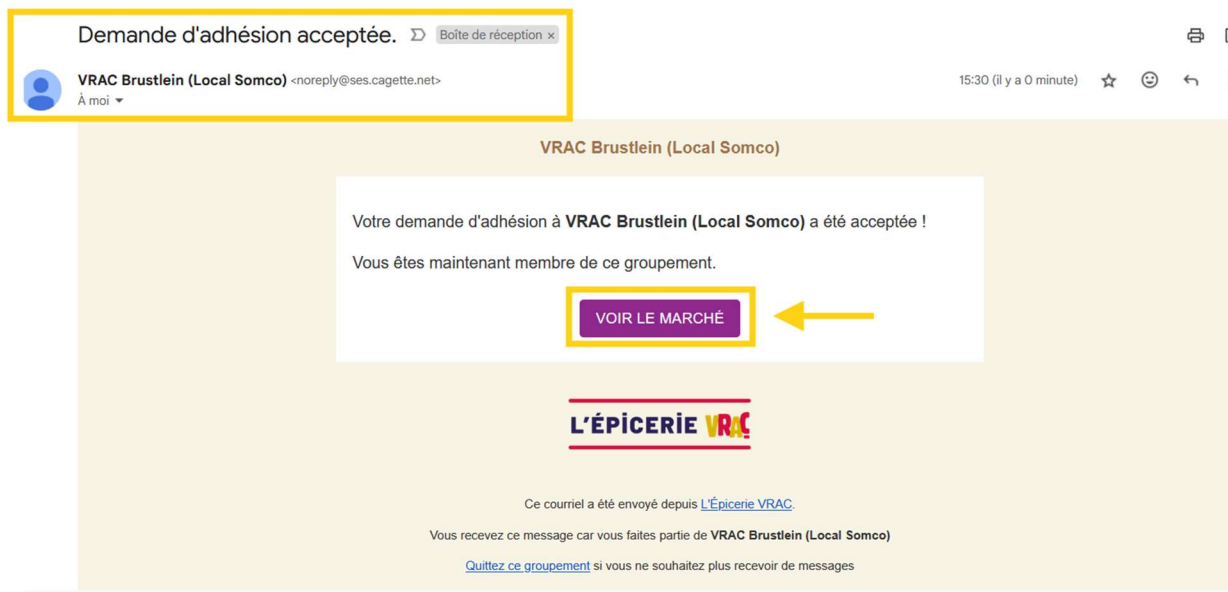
Demande d'adhésion acceptée. Boîte de réception ×

VRAC Brustlein (Local Somco) <noreply@ses.cagette.net>
À moi

15:30 (il y a 0 minute)

VRAC Brustlein (Local Somco)

Votre demande d'adhésion à **VRAC Brustlein (Local Somco)** a été acceptée !

Vous êtes maintenant membre de ce groupement.

VOIR LE MARCHÉ

L'ÉPICERIE VRAC

Ce courriel a été envoyé depuis L'Épicerie VRAC.

Vous recevez ce message car vous faites partie de **VRAC Brustlein (Local Somco)**

Quittez ce groupement si vous ne souhaitez plus recevoir de messages